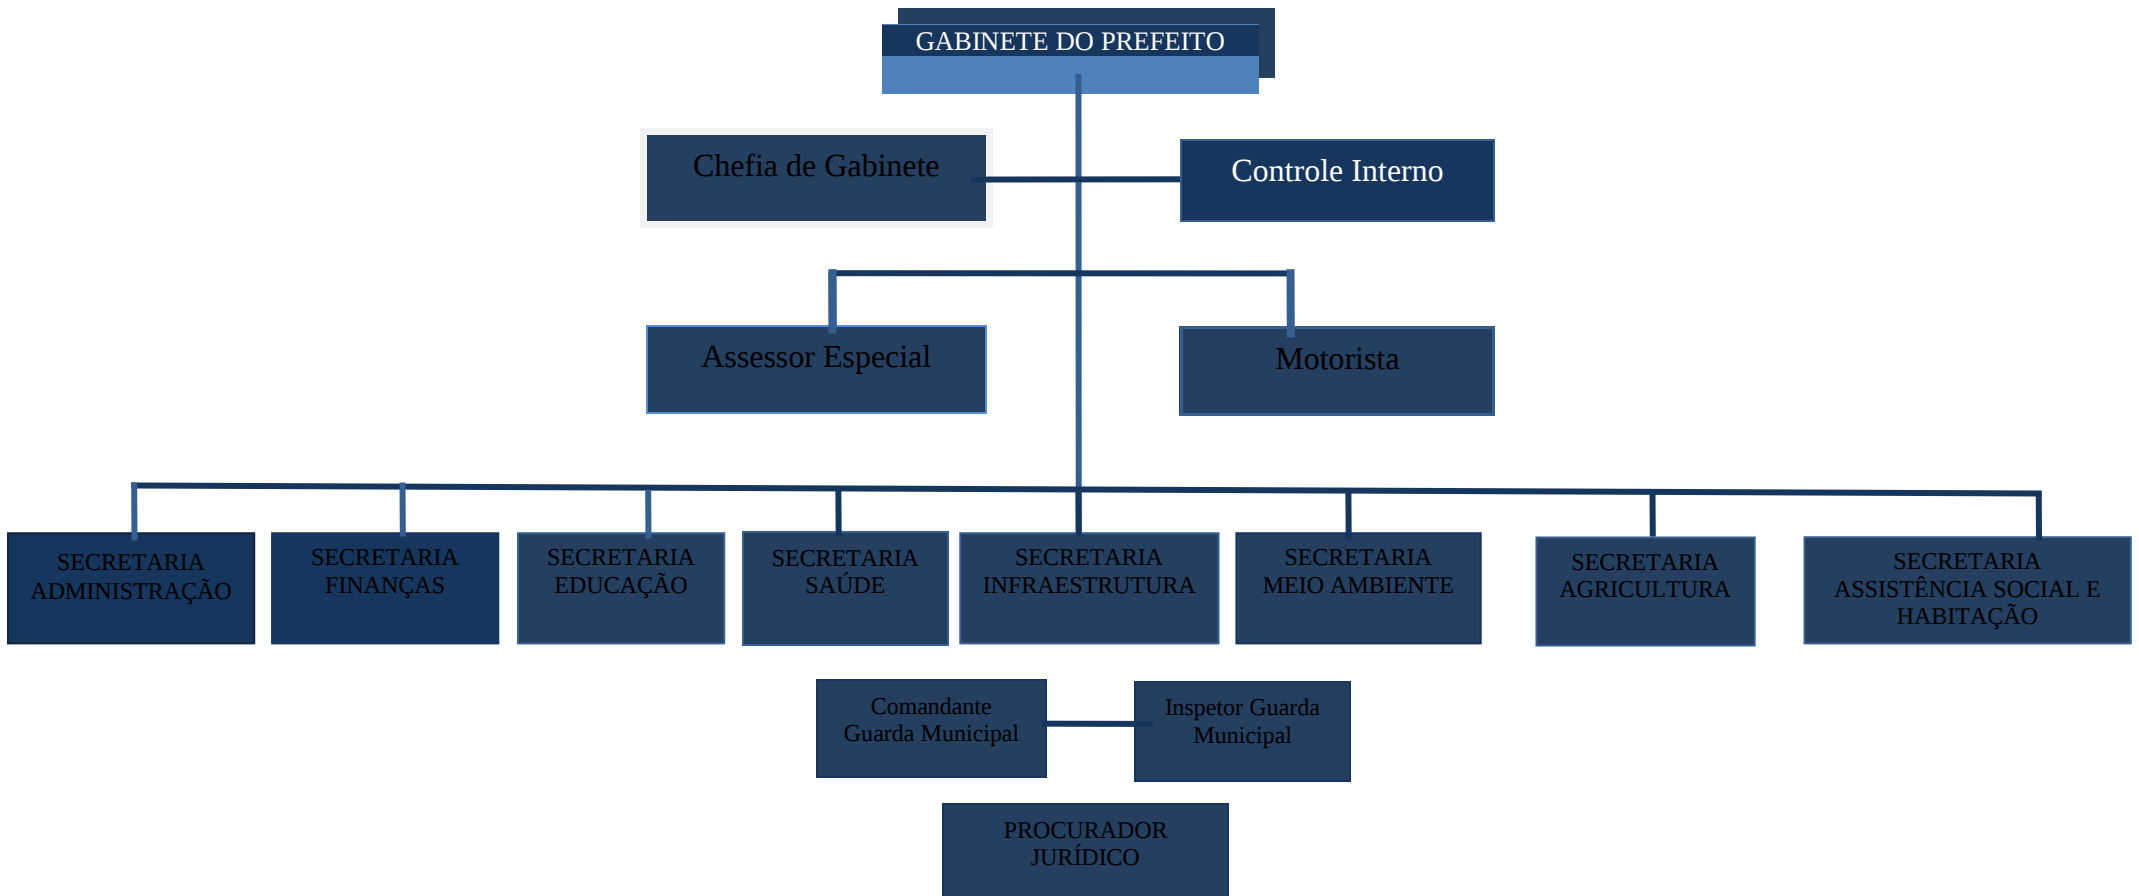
GABINETE DO PREFEITO

Chefia de Gabinete

Controle Interno

Assessor Especial

Motorista

SECRETARIA ADMINISTRAÇÃO

SECRETARIA FINANÇAS

SECRETARIA EDUCAÇÃO

SECRETARIA SAÚDE

SECRETARIA INFRAESTRUTURA

SECRETARIA MEIO AMBIENTE

SECRETARIA AGRICULTURA

SECRETARIA ASSISTÊNCIA SOCIAL E HABITAÇÃO

Comandante Guarda Municipal

Inspetor Guarda Municipal

PROCURADOR JURÍDICO